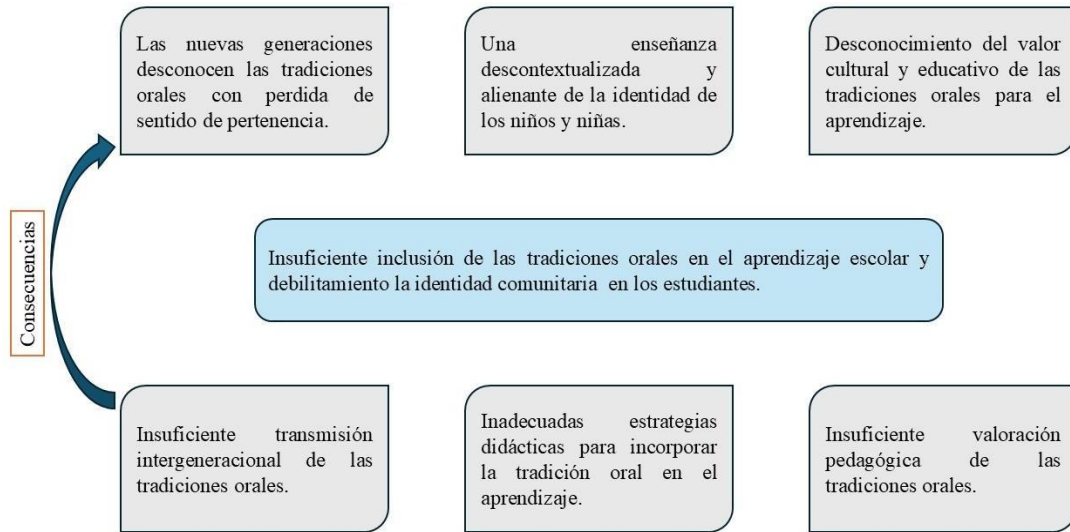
Las nuevas generaciones desconocen las tradiciones orales con perdida de sentido de pertenencia.

Una enseñanza descontextualizada y alienante de la identidad de los niños y niñas.

Desconocimiento del valor cultural y educativo de las tradiciones orales para el aprendizaje.

Consecuencias

Insuficiente inclusión de las tradiciones orales en el aprendizaje escolar y debilitamiento la identidad comunitaria en los estudiantes.

Insuficiente transmisión intergeneracional de las tradiciones orales.

Inadecuadas estrategias didácticas para incorporar la tradición oral en el aprendizaje.

Insuficiente valoración pedagógica de las tradiciones orales.